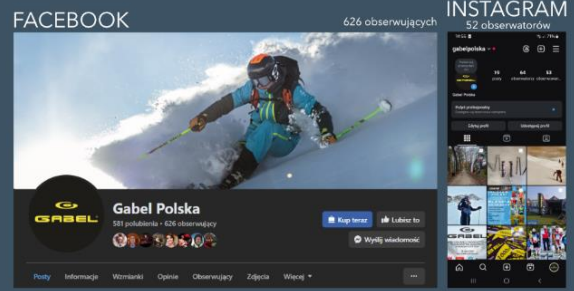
FACEBOOK

626 obserwujących

INSTAGRAM

52 obserwatorów

GABEL

Gabel Polska

581 polubienia • 626 obserwujący

Kup teraz

Lubisz to

Wyślij wiadomość

Posty Informacje Wzmianki Opinie Obserwujący Zdjęcia Więcej

...

gabelpolska

15 posty

64 obserwujący

53 obserwowani

Gabel Polska

Panel profesjonalny

Edytuj profil

Udostępnij profil

GABEL